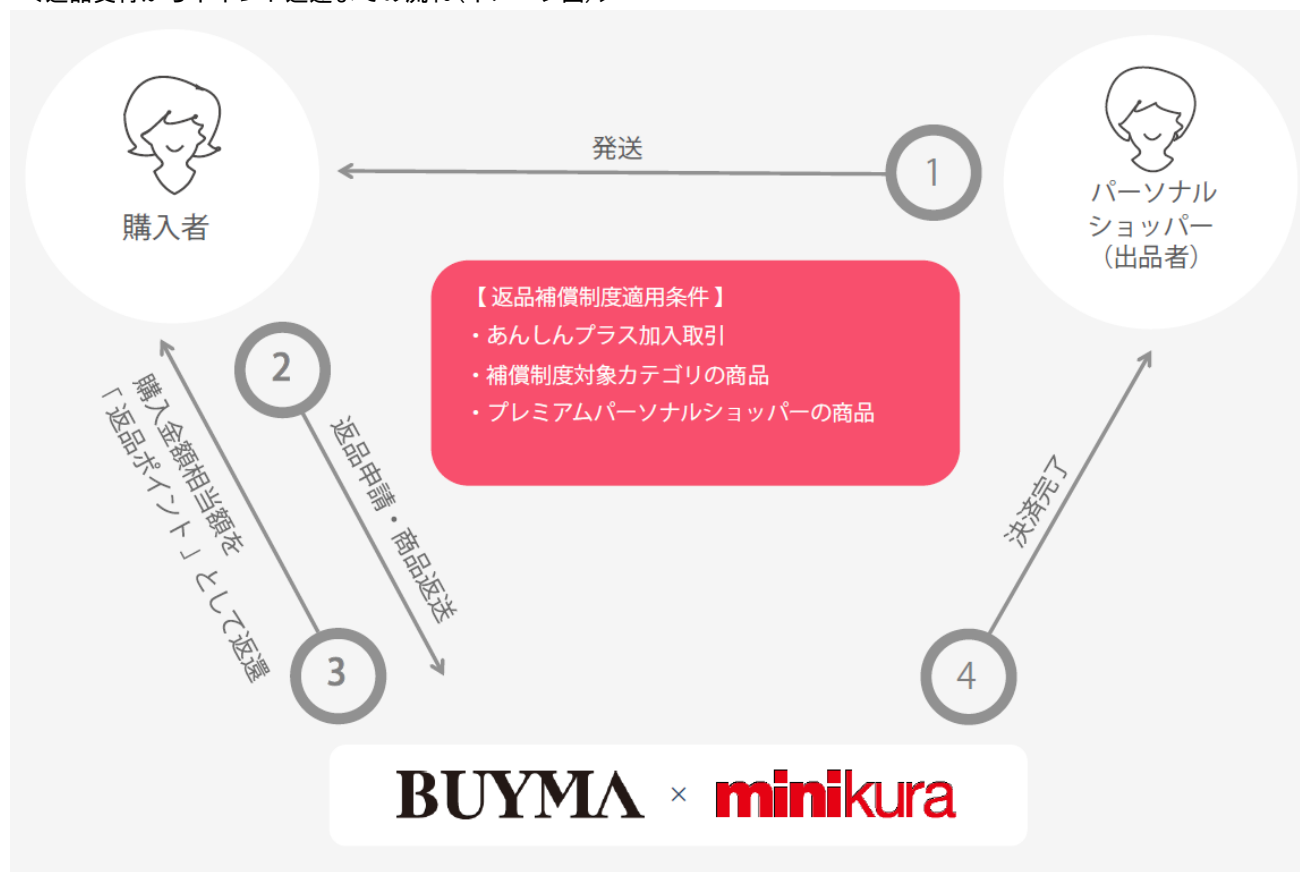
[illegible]

購入者

発送

1

パーソナル
ショッパー
(出品者)

【返品補償制度適用条件】
・あんしんプラス加入取引
・補償制度対象カテゴリの商品
・プレミアムパーソナルショッパーの商品

2

返品申請・商品返送

購入金額相当額を
「返品ポイント」として返還

3

決済完了

4

BUYMA × minikura